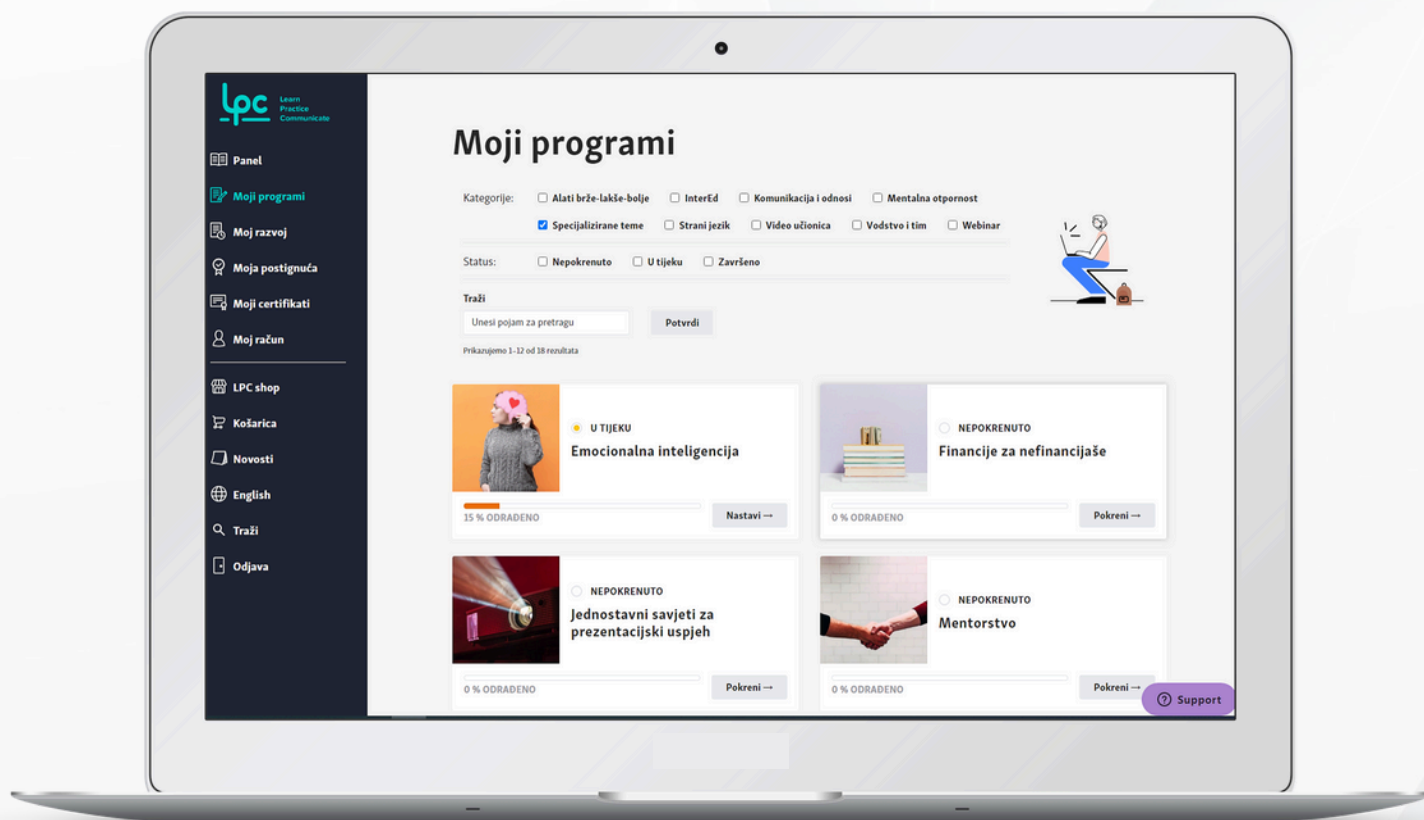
lpc Learn Practice Communicate

Panel
Moji programi
Moj razvoj
Moja postignuća
Moji certifikati
Moj račun
LPC shop
Košarica
Novosti
English
Traži
Odjava

Moji programi

Kategorije: Alati brže-lakše-bolje InterEd Komunikacija i odnosi Mentalna otpornost Specijalizirane teme Strani jezik Video učionica Vodstvo i tim Webinar

Status: Nepokrenuto U tijeku Završeno

Traži
Unesi pojam za pretragu
Potvrdi
Prikazujemo 1–12 od 18 rezultata

U TIJEKU
Emocionalna inteligencija
15 % ODRAĐENO
Nastavi →

NEPOKRENUTO
Financije za nefinancijaše
0 % ODRAĐENO
Pokreni →

NEPOKRENUTO
Jednostavni savjeti za prezentacijski uspjeh
0 % ODRAĐENO
Pokreni →

NEPOKRENUTO
Mentorstvo
0 % ODRAĐENO
Pokreni →

Support